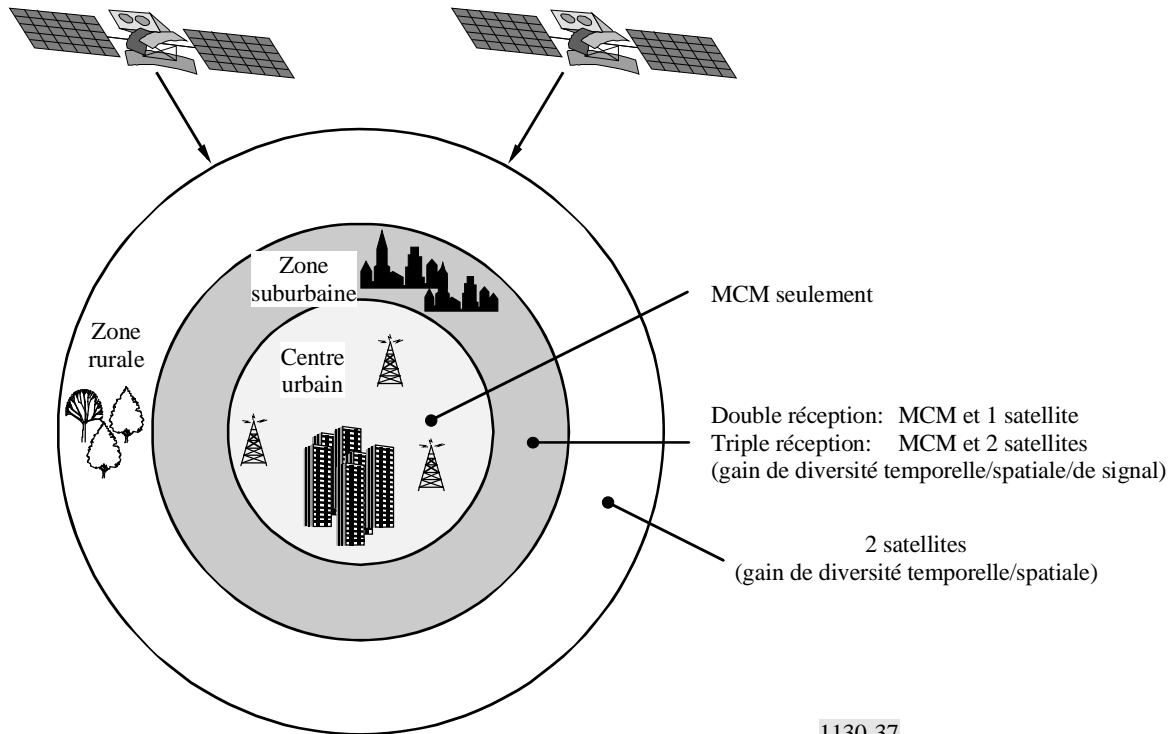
Zone suburbaine

MCM seulement

Zone rurale

Centre urbain

Double réception: MCM et 1 satellite
Triple réception: MCM et 2 satellites
(gain de diversité temporelle/spatiale/de signal)

2 satellites
(gain de diversité temporelle/spatiale)

1130-37